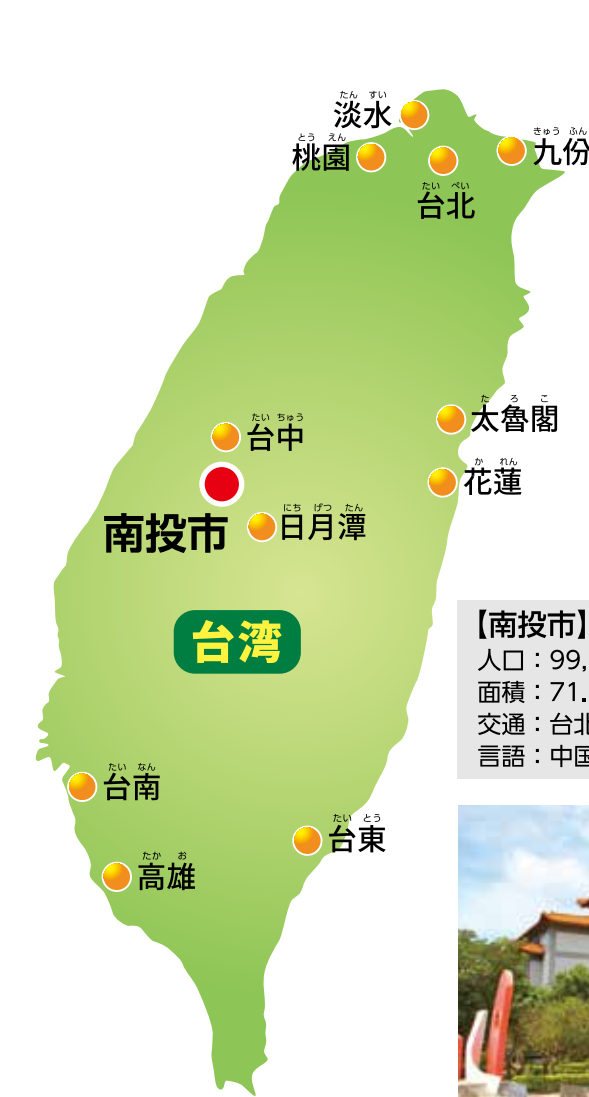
たんすい
淡水

とうえん
桃園

きゅうふん
九份

たいぺい
台北

たろこ
太魯閣

かれん
花蓮

たいちゅう
台中

南投市

にちげつたん
日月潭

台湾

【南投市】
人口：99,
面積：71.
交通：台北
言語：中国

たいなん
台南

たいとう
台東

たかお
高雄